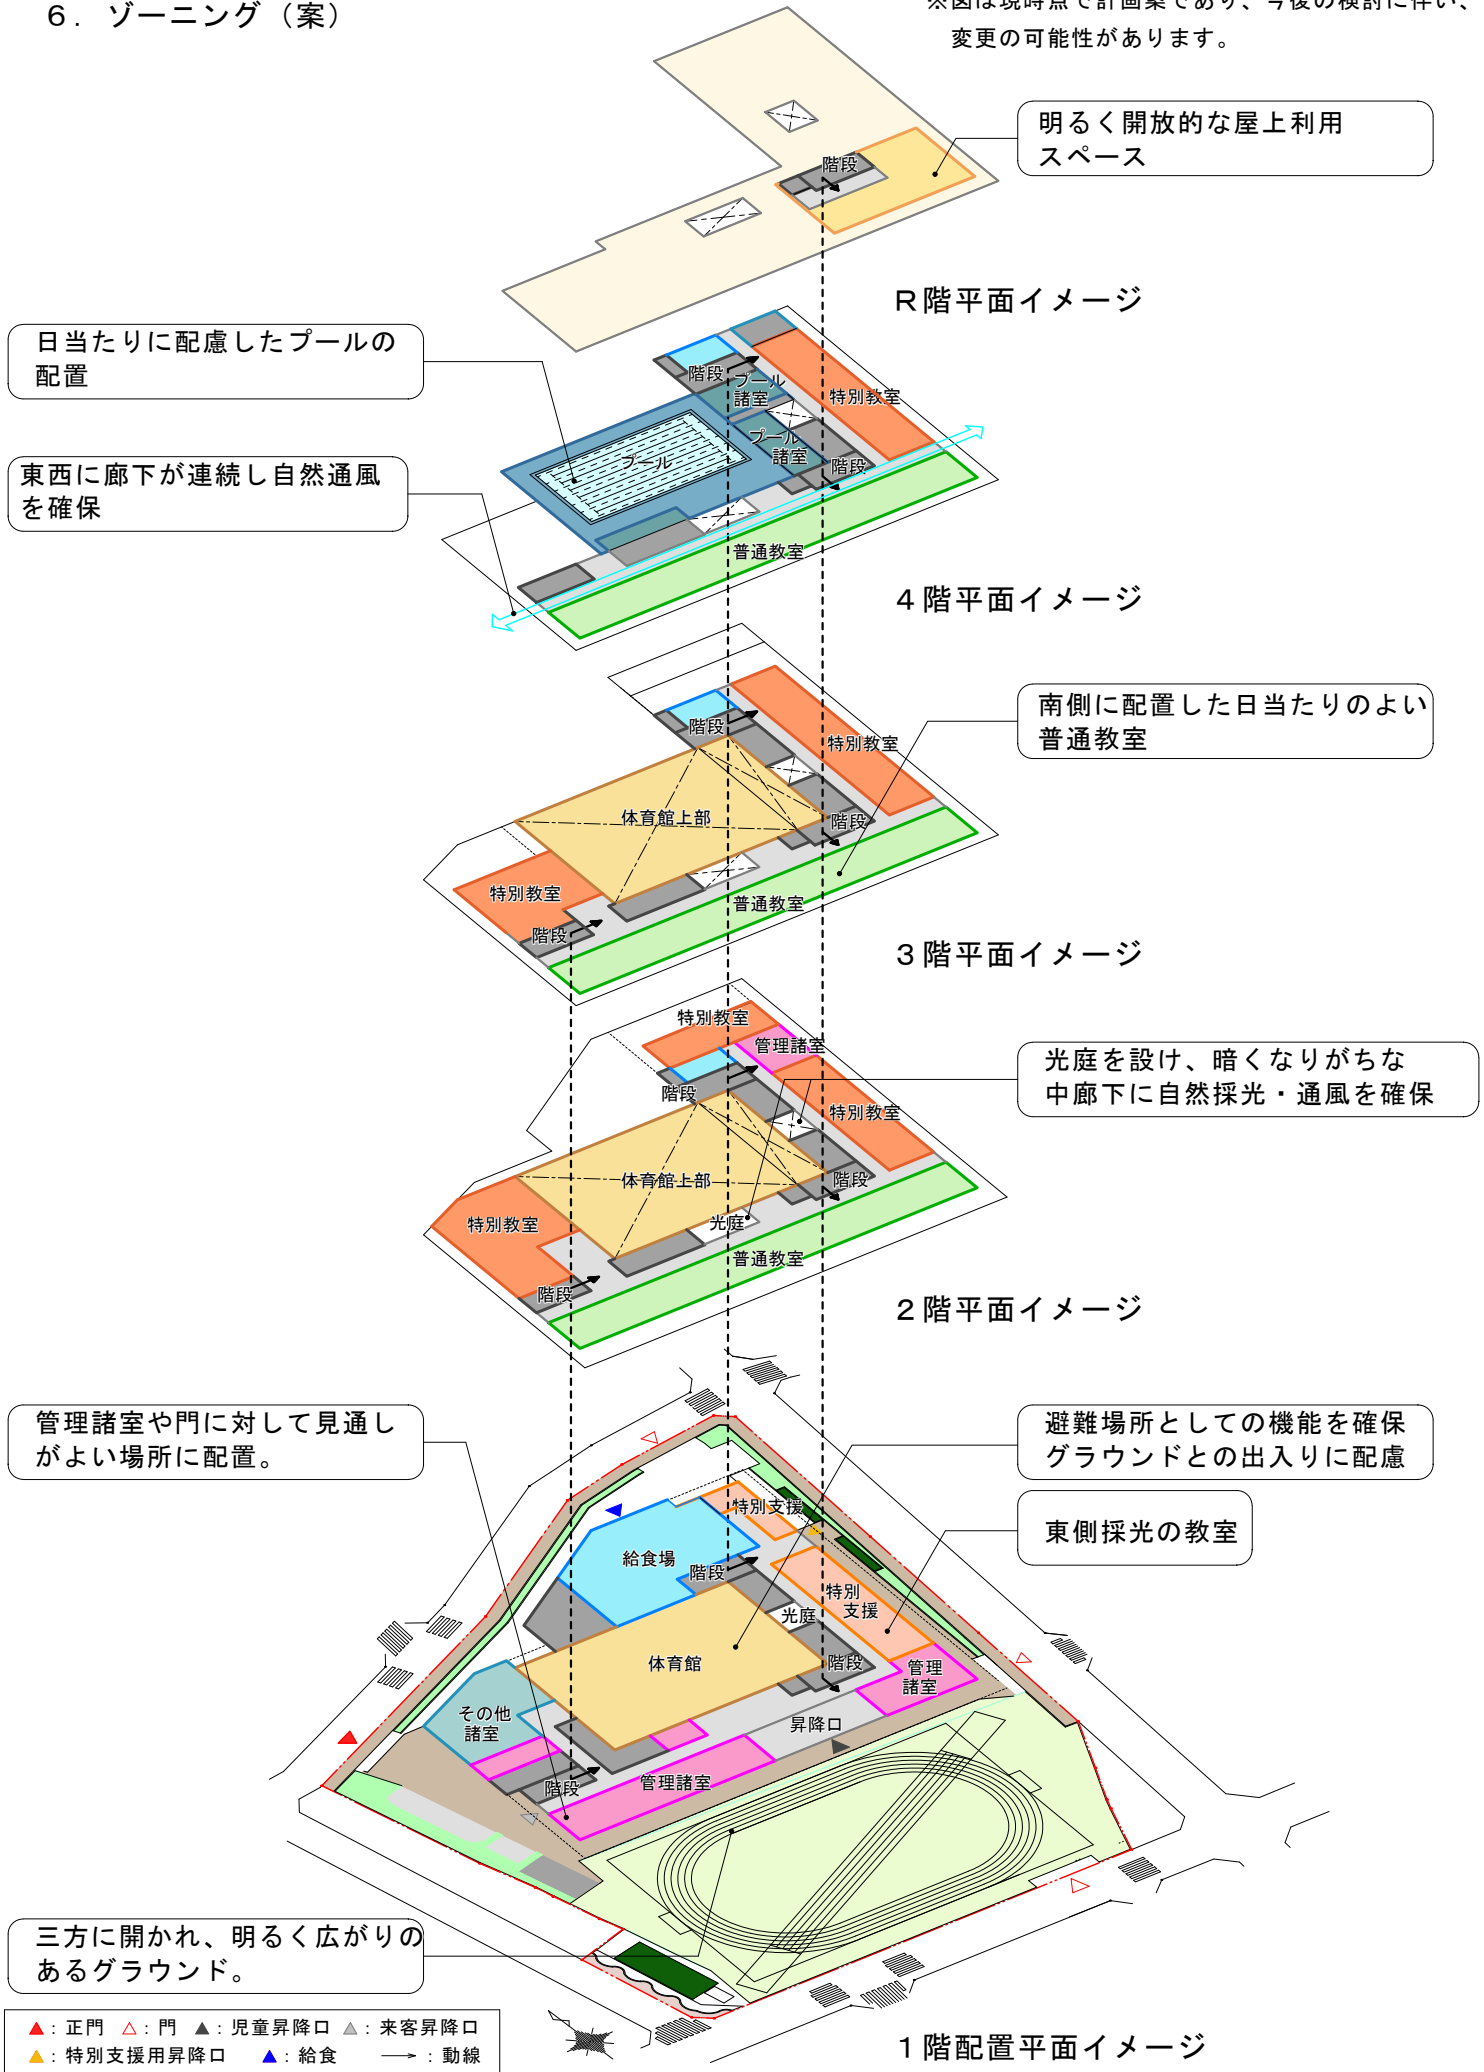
6．ゾーニング（案）

※図は現時点で計画案であり、今後の検討に伴い、変更の可能性があります。

明るく開放的な屋上利用スペース

階段

R階平面イメージ

日当たりに配慮したプールの配置

東西に廊下が連続し自然通風を確保

階段
プール諸室
プール諸室
プール
特別教室
階段
普通教室

4階平面イメージ

南側に配置した日当たりのよい普通教室

階段
特別教室
体育館上部
階段
特別教室
階段
普通教室

3階平面イメージ

光庭を設け、暗くなりがちな中廊下に自然採光・通風を確保

特別教室
管理諸室
階段
特別教室
体育館上部
階段
特別教室
光庭
普通教室
階段

2階平面イメージ

管理諸室や門に対して見通しがよい場所に配置。

避難場所としての機能を確保グラウンドとの出入りに配慮

東側採光の教室

特別支援
給食場
階段
特別支援
光庭
体育館
階段
管理諸室
その他諸室
昇降口
階段
管理諸室

三方に開かれ、明るく広がりのあるグラウンド。

▲：正門　△：門　▲：児童昇降口　▲：来客昇降口
▲：特別支援用昇降口　▲：給食　→：動線

1階配置平面イメージ